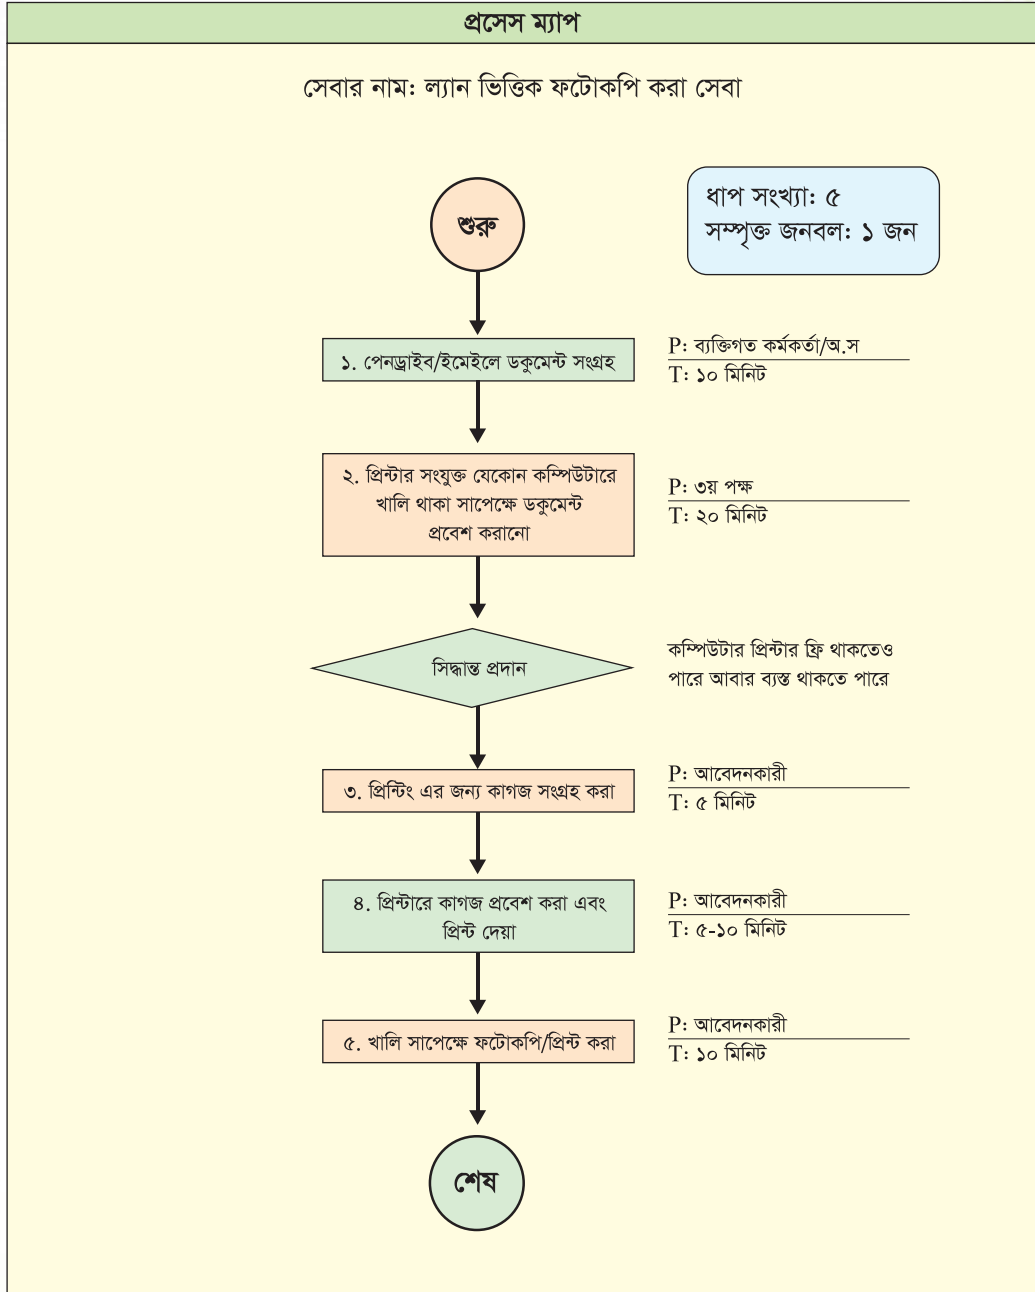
প্রসেস ম্যাপ

সেবার নাম: ল্যান ভিত্তিক ফটোকপি করা সেবা

ধাপ সংখ্যা: ৫
সম্পৃক্ত জনবল: ১ জন

শুরু

১. পেনড্রাইব/ইমেইলে ডকুমেন্ট সংগ্রহ

P: ব্যক্তিগত কর্মকর্তা/অ.স
T: ১০ মিনিট

২. প্রিন্টার সংযুক্ত যেকোন কম্পিউটারে খালি থাকা সাপেক্ষে ডকুমেন্ট প্রবেশ করানো

P: ৩য় পক্ষ
T: ২০ মিনিট

সিদ্ধান্ত প্রদান

কম্পিউটার প্রিন্টার ফ্রি থাকতেও পারে আবার ব্যস্ত থাকতে পারে

৩. প্রিন্টিং এর জন্য কাগজ সংগ্রহ করা

P: আবেদনকারী
T: ৫ মিনিট

৪. প্রিন্টারে কাগজ প্রবেশ করা এবং প্রিন্ট দেয়া

P: আবেদনকারী
T: ৫-১০ মিনিট

৫. খালি সাপেক্ষে ফটোকপি/প্রিন্ট করা

P: আবেদনকারী
T: ১০ মিনিট

শেষ